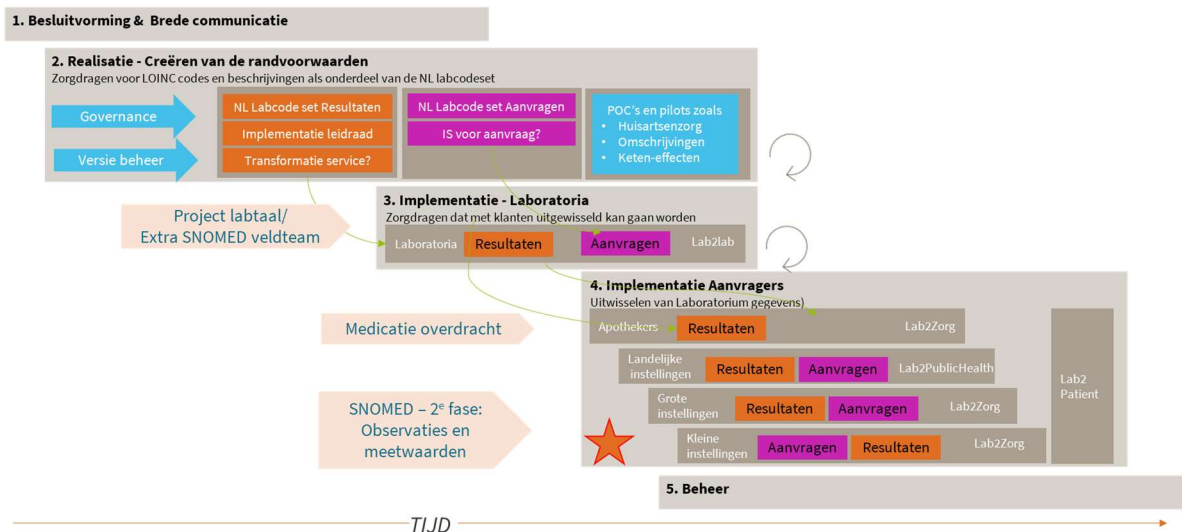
1. Besluitvorming & Brede communicatie

2. Realisatie - Creëren van de randvoorwaarden
Zorgdragen voor LOINC codes en beschrijvingen als onderdeel van de NL labcodeset

Governance

Versie beheer

NL Labcode set Resultaten

Implementatie leidraad

Transformatie service?

NL Labcode set Aanvragen

IS voor aanvraag?

POC's en pilots zoals
• Huisartsenzorg
• Omschrijvingen
• Keten-effecten

Project labtaal/ Extra SNOMED veldteam

3. Implementatie - Laboratoria
Zorgdragen dat met klanten uitgewisseld kan gaan worden

Laboratoria Resultaten Aanvragen Lab2lab

4. Implementatie Aanvragers
Uitwisselen van Laboratorium gegevens)

Medicatie overdracht

Apothekers Resultaten Lab2Zorg

Landelijke instellingen Resultaten Aanvragen Lab2PublicHealth

SNOMED – 2$^e$ fase: Observaties en meetwaarden

Grote instellingen Resultaten Aanvragen Lab2Zorg

Kleine instellingen Aanvragen Resultaten Lab2Zorg

Lab2 Patient

5. Beheer

TIJD